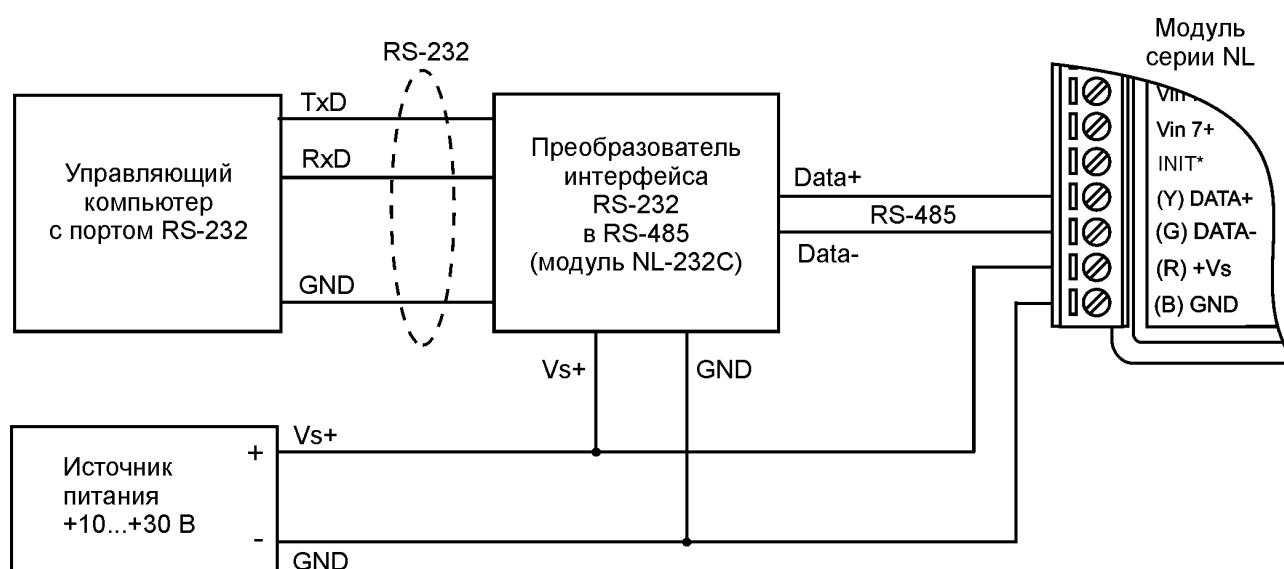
RS-232

Модуль серии NL

Управляющий компьютер с портом RS-232

TxD

RxD

GND

Преобразователь интерфейса RS-232 в RS-485 (модуль NL-232C)

Data+

RS-485

Data-

Vin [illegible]

Vin 7+

INIT*

(Y) DATA+

(G) DATA-

(R) +Vs

(B) GND

Vs+

GND

Источник питания +10...+30 В

+

-

Vs+

GND